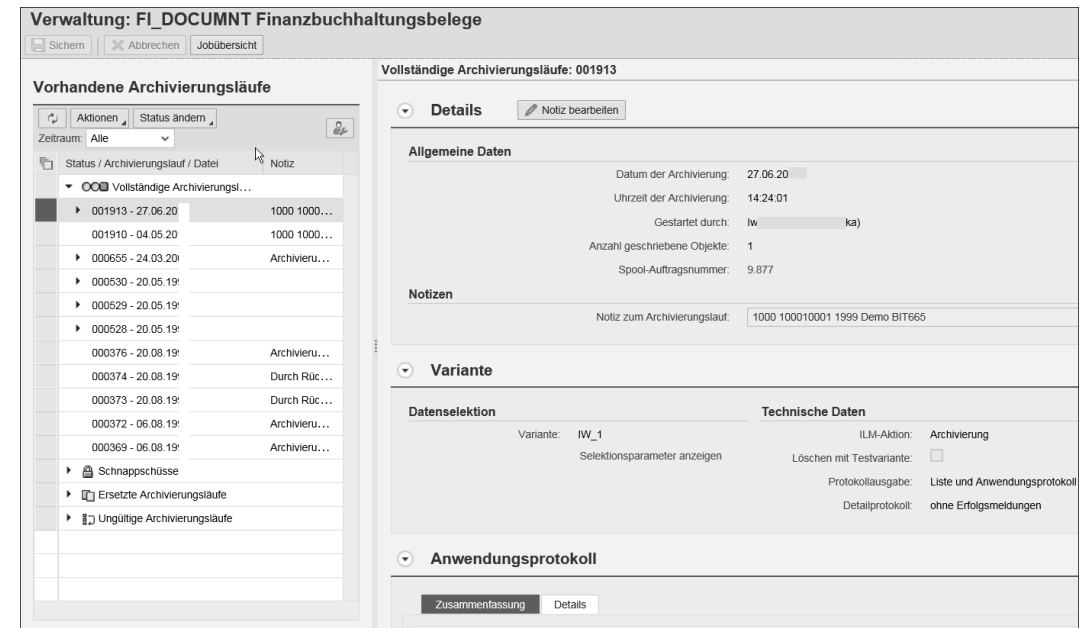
Verwaltung: FI_DOCUMNT Finanzbuchhaltungsbelege

Sichern | Abbrechen | Jobübersicht

Vorhandene Archivierungsläufe

Aktionen | Status ändern

Zeitraum: Alle

| Status / Archivierungslauf / Datei | Notiz |
|---|---|
| Vollständige Archivierungsl... | |
| 001913 - 27.06.20 | 1000 1000... |
| 001910 - 04.05.20 | 1000 1000... |
| 000655 - 24.03.20 | Archivieru... |
| 000530 - 20.05.19 | |
| 000529 - 20.05.19 | |
| 000528 - 20.05.19 | |
| 000376 - 20.08.19 | Archivieru... |
| 000374 - 20.08.19 | Durch Rüc... |
| 000373 - 20.08.19 | Durch Rüc... |
| 000372 - 06.08.19 | Archivieru... |
| 000369 - 06.08.19 | Archivieru... |
| Schnappschüsse | |
| Ersetzte Archivierungsläufe | |
| Ungültige Archivierungsläufe | |

Vollständige Archivierungsläufe: 001913

Details

Notiz bearbeiten

Allgemeine Daten

Datum der Archivierung: 27.06.20

Uhrzeit der Archivierung: 14:24:01

Gestartet durch: Iw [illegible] ka)

Anzahl geschriebene Objekte: 1

Spool-Auftragsnummer: 9.877

Notizen

Notiz zum Archivierungslauf: 1000 100010001 1999 Demo BIT665

Variante

Datenselektion

Variante: IW_1

Selektionsparameter anzeigen

Technische Daten

ILM-Aktion: Archivierung

Löschen mit Testvariante:

Protokollausgabe: Liste und Anwendungsprotokoll

Detailprotokoll: ohne Erfolgsmeldungen

Anwendungsprotokoll

Zusammenfassung | Details